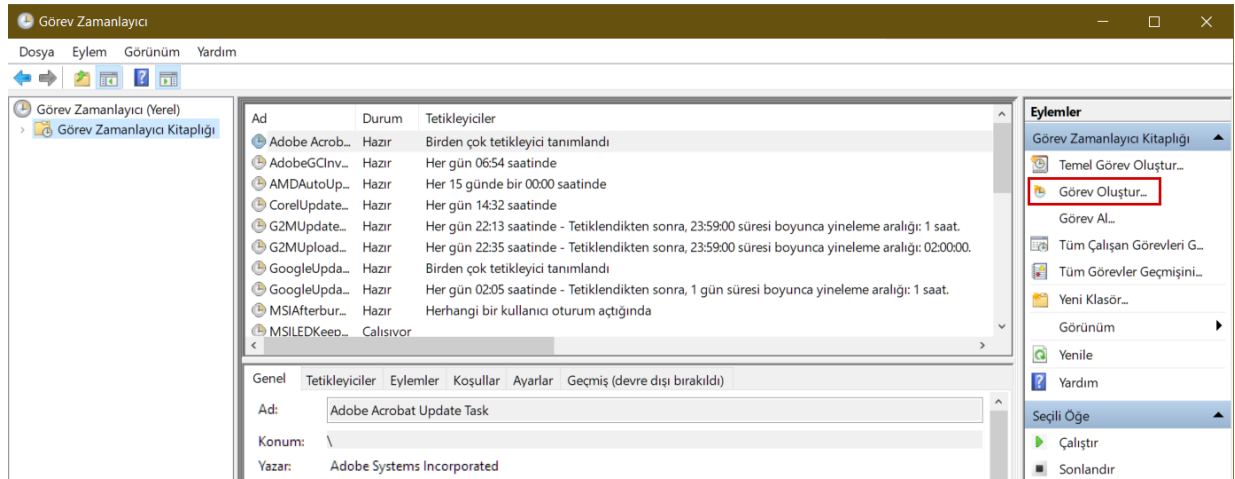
Görev Zamanlayıcı

Dosya Eylem Görünüm Yardım

Görev Zamanlayıcı (Yerel)
Görev Zamanlayıcı Kitaplığı

| Ad | Durum | Tetikleyiciler |
|---|---|---|
| Adobe Acrob... | Hazır | Birden çok tetikleyici tanımlandı |
| AdobeGCInv... | Hazır | Her gün 06:54 saatinde |
| AMDAutoUp... | Hazır | Her 15 günde bir 00:00 saatinde |
| CorelUpdate... | Hazır | Her gün 14:32 saatinde |
| G2MUpdate... | Hazır | Her gün 22:13 saatinde - Tetiklendikten sonra, 23:59:00 süresi boyunca yineleme aralığı: 1 saat. |
| G2MUpload... | Hazır | Her gün 22:35 saatinde - Tetiklendikten sonra, 23:59:00 süresi boyunca yineleme aralığı: 02:00:00. |
| GoogleUpda... | Hazır | Birden çok tetikleyici tanımlandı |
| GoogleUpda... | Hazır | Her gün 02:05 saatinde - Tetiklendikten sonra, 1 gün süresi boyunca yineleme aralığı: 1 saat. |
| MSIAfterbur... | Hazır | Herhangi bir kullanıcı oturum açtığında |
| MSILEDKeep... | Çalışıyor | |

Genel Tetikleyiciler Eylemler Koşullar Ayarlar Geçmiş (devre dışı bırakıldı)

Ad: Adobe Acrobat Update Task
Konum: \
Yazar: Adobe Systems Incorporated

Eylemler
Görev Zamanlayıcı Kitaplığı
Temel Görev Oluştur...
Görev Oluştur...
Görev Al...
Tüm Çalışan Görevleri G...
Tüm Görevler Geçmişini...
Yeni Klasör...
Görünüm
Yenile
Yardım
Seçili Öğe
Çalıştır
Sonlandır